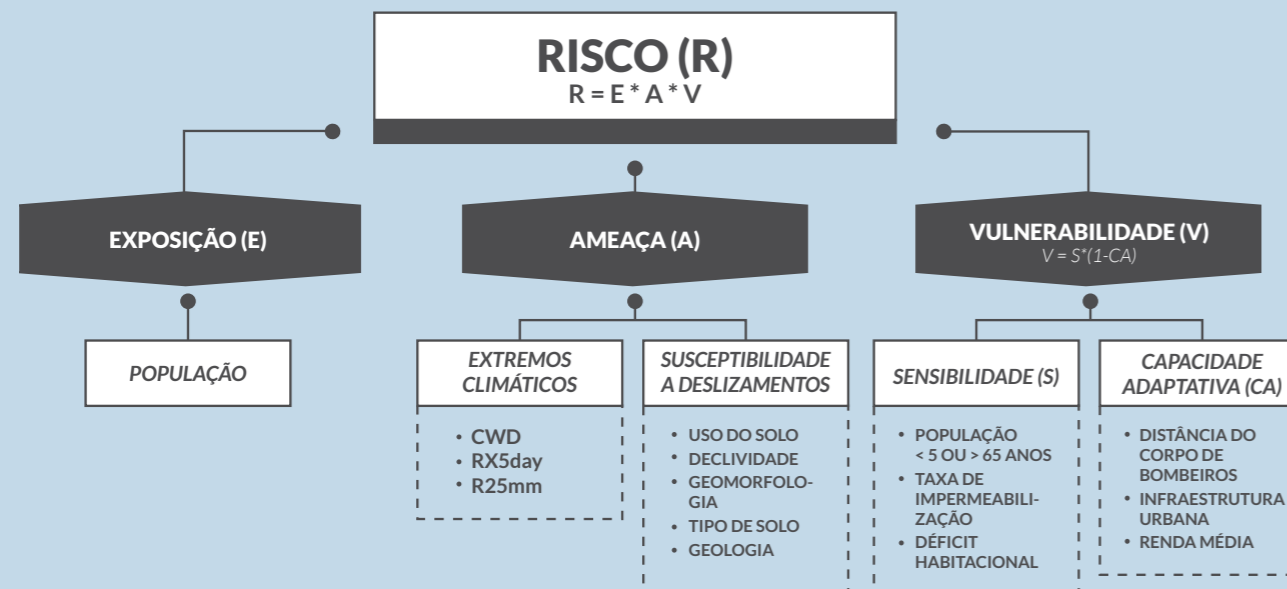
RISCO (R)
R = E * A * V

EXPOSIÇÃO (E)

AMEAÇA (A)

VULNERABILIDADE (V)
V = S*(1-CA)

POPULAÇÃO

EXTREMOS CLIMÁTICOS

• CWD
• RX5day
• R25mm

SUSCEPTIBILIDADE A DESLIZAMENTOS

• USO DO SOLO
• DECLIVIDADE
• GEOMORFOLOGIA
• TIPO DE SOLO
• GEOLOGIA

SENSIBILIDADE (S)

• POPULAÇÃO < 5 OU > 65 ANOS
• TAXA DE IMPERMEABILIZAÇÃO
• DÉFICIT HABITACIONAL

CAPACIDADE ADAPTATIVA (CA)

• DISTÂNCIA DO CORPO DE BOMBEIROS
• INFRAESTRUTURA URBANA
• RENDA MÉDIA